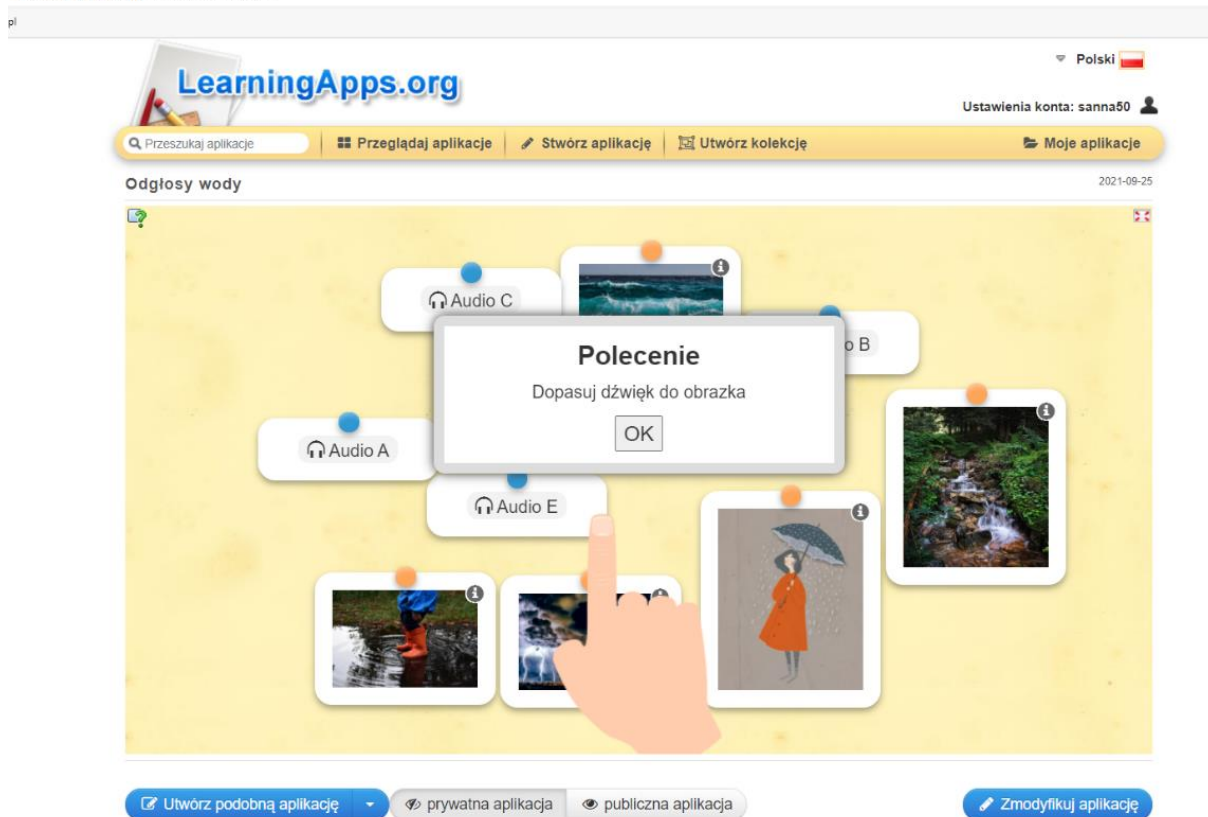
pl

LearningApps.org

Polski

Ustawienia konta: sanna50

Przeszukaj aplikacje | Przeglądaj aplikacje | Stwórz aplikację | Utwórz kolekcję | Moje aplikacje

Odgłosy wody

2021-09-25

Audio C

o B

Polecenie

Dopasuj dźwięk do obrazka

OK

Audio A

Audio E

Utwórz podobną aplikację | prywatna aplikacja | publiczna aplikacja | Zmodyfikuj aplikację